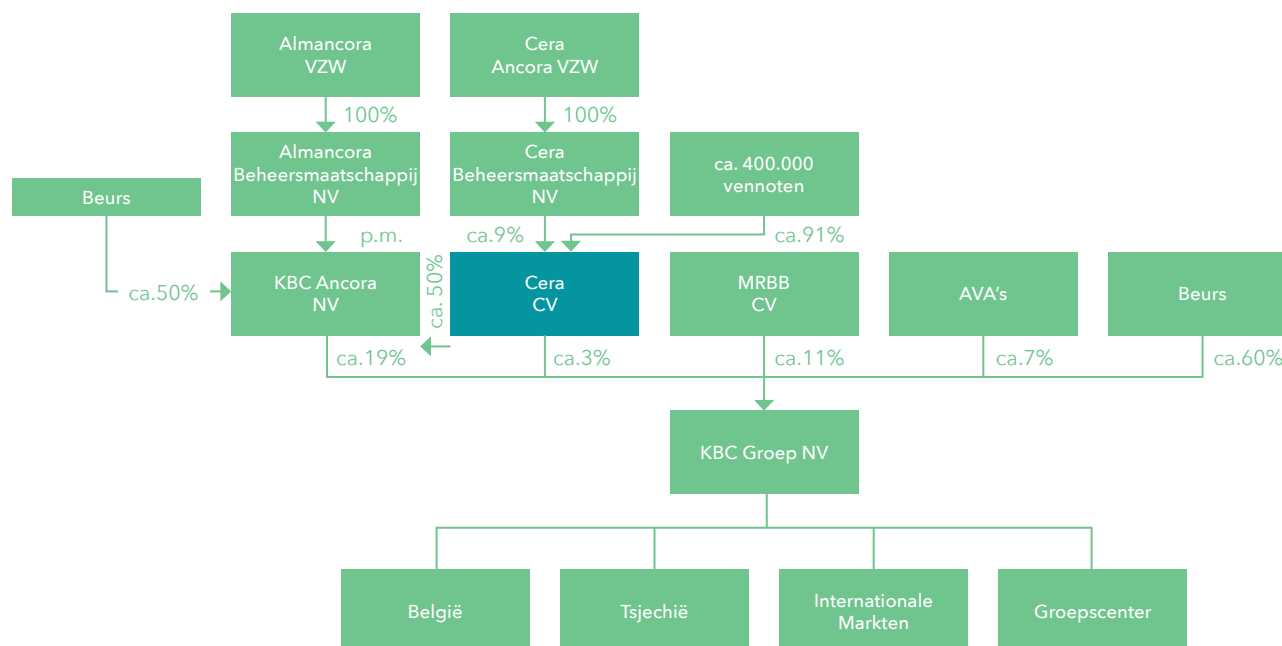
Almancora VZW

Cera Ancora VZW

100%

100%

Almancora Beheersmaatschappij NV

Cera Beheersmaatschappij NV

ca. 400.000 vennoten

Beurs

p.m.

ca.9%

ca.91%

ca.50%

KBC Ancora NV

ca. 50%

Cera CV

MRBB CV

AVA's

Beurs

ca.19%

ca.3%

ca.11%

ca.7%

ca.60%

KBC Groep NV

België

Tsjechië

Internationale Markten

Groepscenter